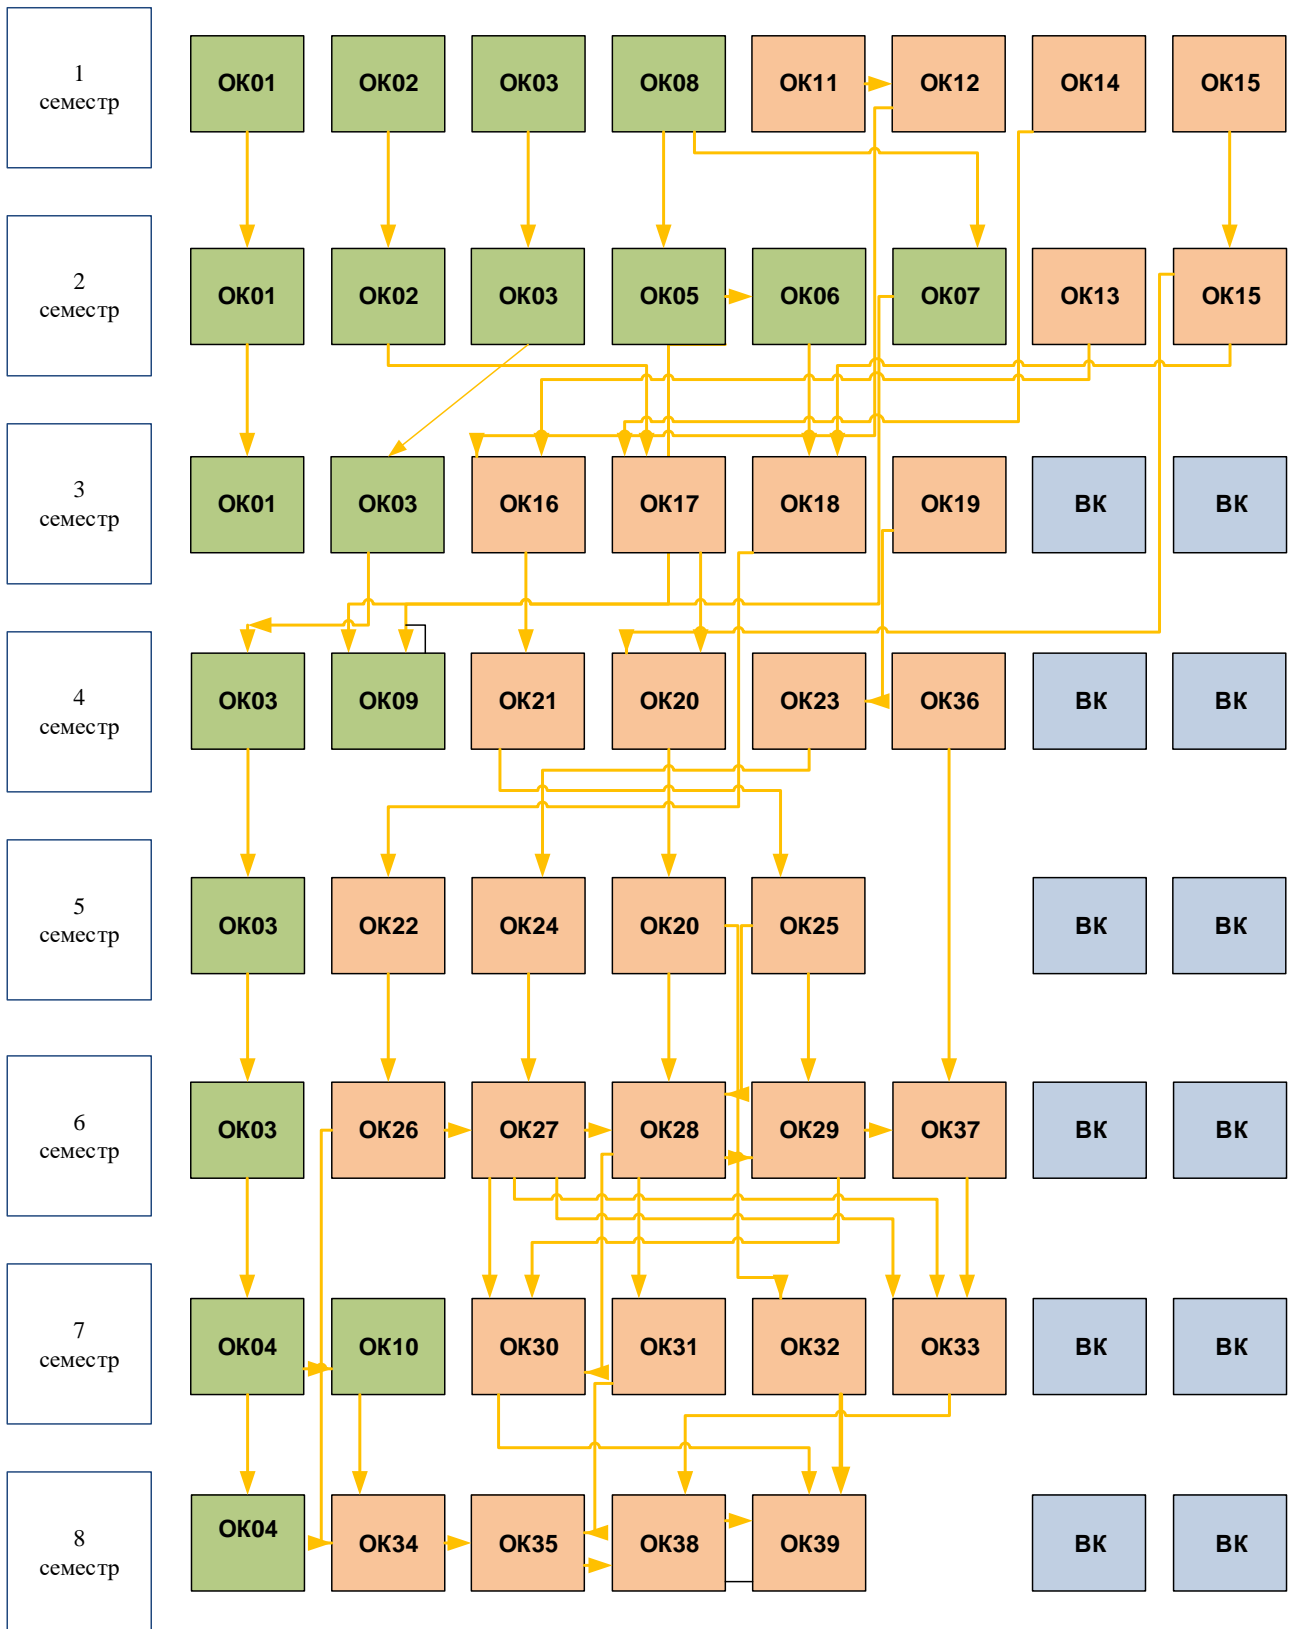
1 семестр
ОК01
ОК02
ОК03
ОК08
ОК11
ОК12
ОК14
ОК15

2 семестр
ОК01
ОК02
ОК03
ОК05
ОК06
ОК07
ОК13
ОК15

3 семестр
ОК01
ОК03
ОК16
ОК17
ОК18
ОК19
ВК
ВК

4 семестр
ОК03
ОК09
ОК21
ОК20
ОК23
ОК36
ВК
ВК

5 семестр
ОК03
ОК22
ОК24
ОК20
ОК25
ВК
ВК

6 семестр
ОК03
ОК26
ОК27
ОК28
ОК29
ОК37
ВК
ВК

7 семестр
ОК04
ОК10
ОК30
ОК31
ОК32
ОК33
ВК
ВК

8 семестр
ОК04
ОК34
ОК35
ОК38
ОК39
ВК
ВК